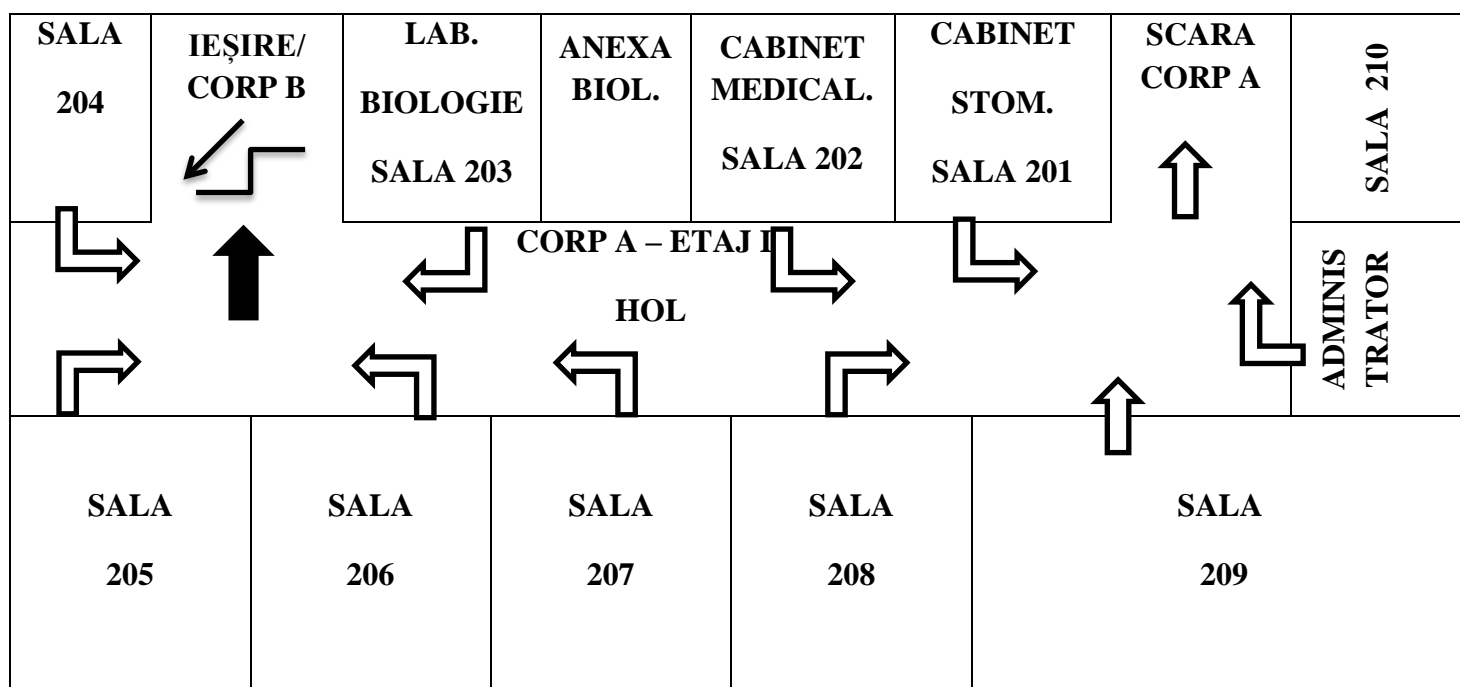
SALA 204

IEȘIRE/ CORP B

LAB. BIOLOGIE SALA 203

ANEXA BIOL.

CABINET MEDICAL. SALA 202

CABINET STOM. SALA 201

SCARA CORP A

SALA 210

CORP A – ETAJ I

HOL

ADMINIS TRATOR

SALA 205

SALA 206

SALA 207

SALA 208

SALA 209